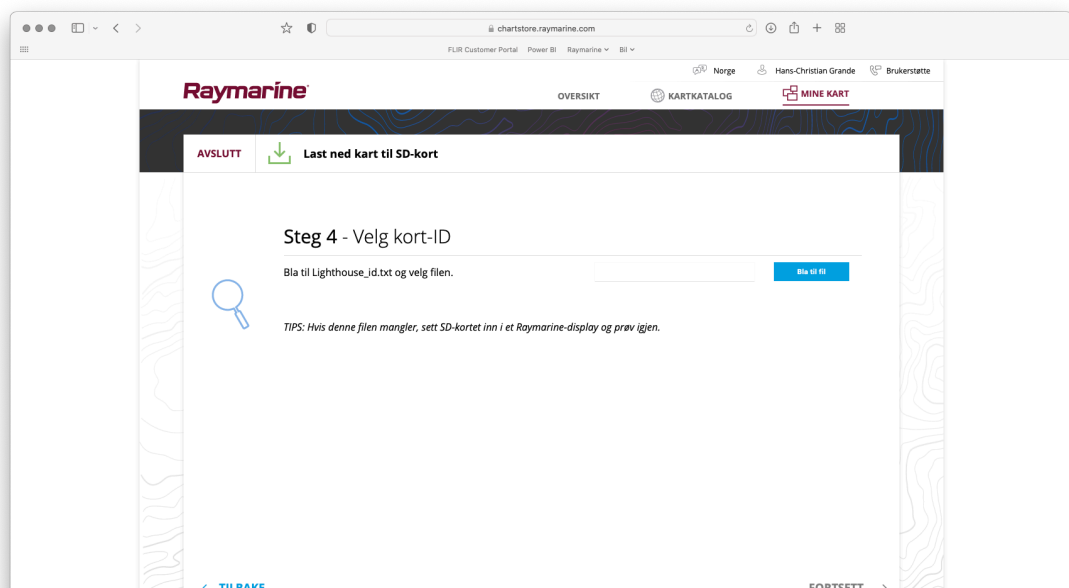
chartstore.raymarine.com

FLIR Customer Portal Power BI Raymarine Bil

Norge Hans-Christian Grande Brukerstøtte

Raymarine

OVERSIKT KARTKATALOG MINE KART

AVSLUTT Last ned kart til SD-kort

Steg 4 - Velg kort-ID

Bla til Lighthouse_id.txt og velg filen.

Bla til fil

TIPS: Hvis denne filen mangler, sett SD-kortet inn i et Raymarine-display og prøv igjen.

< TILBAKE

FORTSETT >